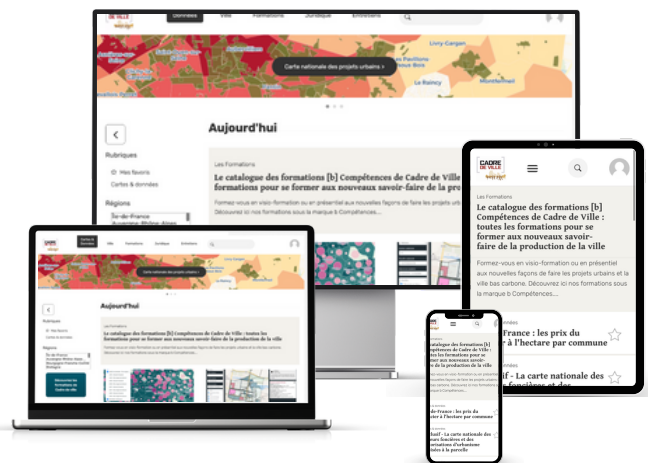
Données Ville Formations Juridique Entretiens

Livry-Gargan

Les Pavillons-sous-Bois

Le Raincy

Carte nationale des projets urbains

Aujourd'hui

Rubriques

Mes favoris

Cartes & données

Régions

Île-de-France

Auvergne-Rhône-Alpes

Les Formations

Le catalogue des formations [b] Compétences de Cadre de Ville : toutes les formations pour se former aux nouveaux savoir-faire de la production de la ville

Formez-vous en visio-formation ou en présentiel aux nouvelles façons de faire les projets urbains et la ville bas carbone. Découvrez ici nos formations sous la marque b Compétences....

CADRE DE VILLE

Les Formations

Le catalogue des formations [b] Compétences de Cadre de Ville : toutes les formations pour se former aux nouveaux savoir-faire de la production de la ville

Formez-vous en visio-formation ou en présentiel aux nouvelles façons de faire les projets urbains et la ville bas carbone. Découvrez ici nos formations sous la marque b Compétences....

Données

-France : les prix du foncier à l'hectare par commune

Données

if - La carte nationale des foncières et des

Aujourd'hui

Le catalogue des formations [b] Compétences de Cadre de Ville : toutes les formations pour se former aux nouveaux savoir-faire de la production de la ville

Découvrez les formations de Cadre de Ville

-France : les prix du foncier à l'hectare par commune

if - La carte nationale des foncières et des d'urbanisme à la parcelle